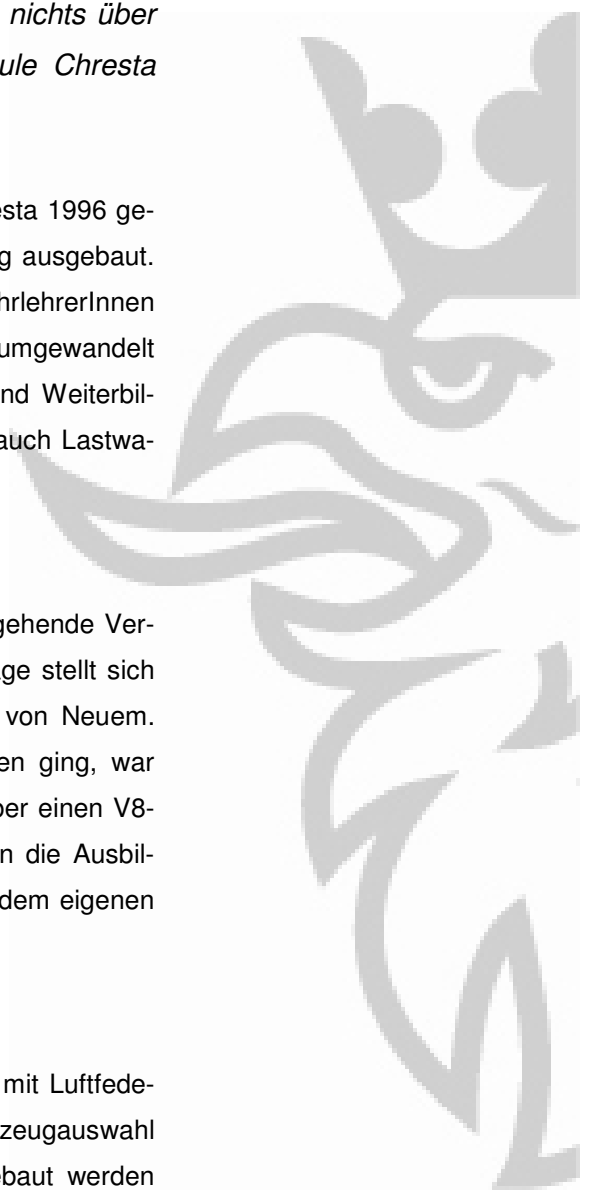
nichts über
ule Chresta

esta 1996 geg ausgebaut.
hrlehrerInnen
umgewandelt
nd Weiterbilauch Lastwa-

gehende Verge stellt sich
von Neuem.
en ging, war
er einen V8n die Ausbildem eigenen

mit Luftfedezeugauswahl
ebaut werden